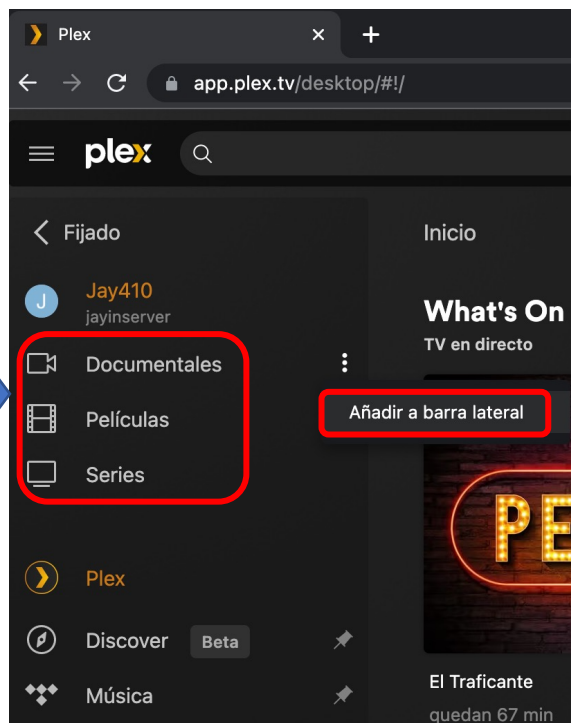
Plex

app.plex.tv/desktop/#!/

plex

Fijado

Jay410
jayinserver

Documentales

Películas

Series

Plex

Discover Beta

Música

Inicio

What's On

TV en directo

Añadir a barra lateral

PE

El Traficante

quedan 67 min